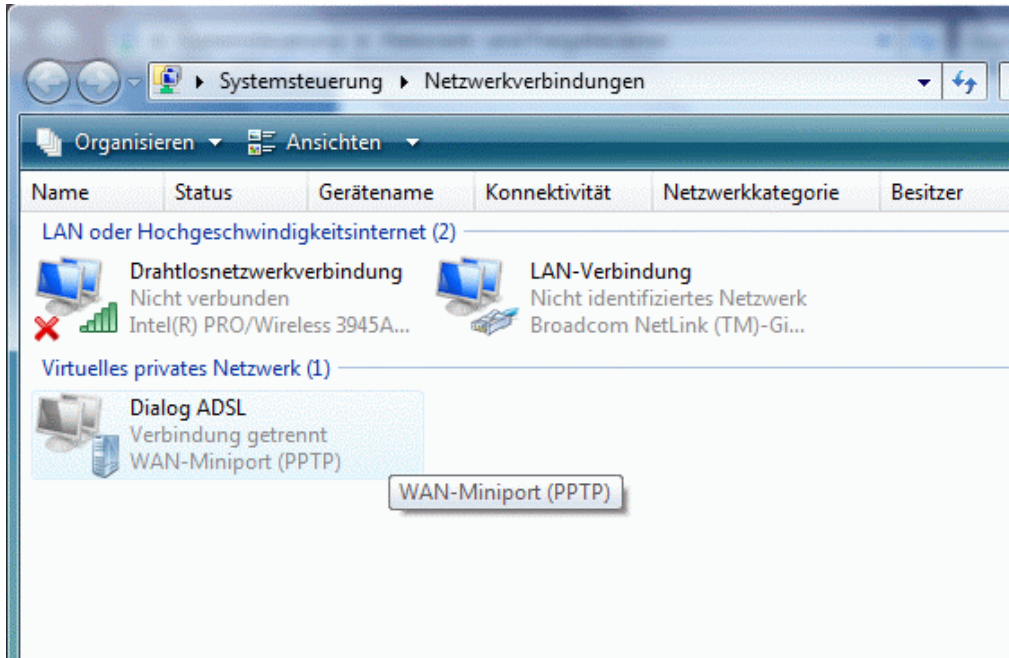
Systemsteuerung ▸ Netzwerkverbindungen

Organisieren ▾ Ansichten ▾

| Name | Status | Gerätename | Konnektivität | Netzwerkkategorie | Besitzer |
|---|---|---|---|---|---|

LAN oder Hochgeschwindigkeitsinternet (2)

Drahtlosnetzwerkverbindung
Nicht verbunden
Intel(R) PRO/Wireless 3945A...

LAN-Verbindung
Nicht identifiziertes Netzwerk
Broadcom NetLink (TM)-Gi...

Virtuelles privates Netzwerk (1)

Dialog ADSL
Verbindung getrennt
WAN-Miniport (PPTP)

WAN-Miniport (PPTP)